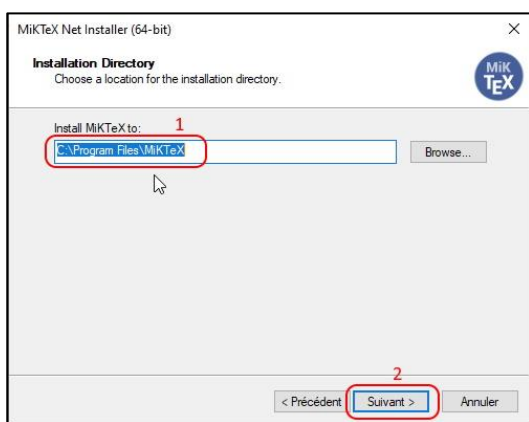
MiKTeX Net Installer (64-bit)

×

Installation Directory

Choose a location for the installation directory.

MiK TEX

Install MiKTeX to:

1

C:\Program Files\MiKTeX

Browse...

2

< Précédent

Suivant >

Annuler